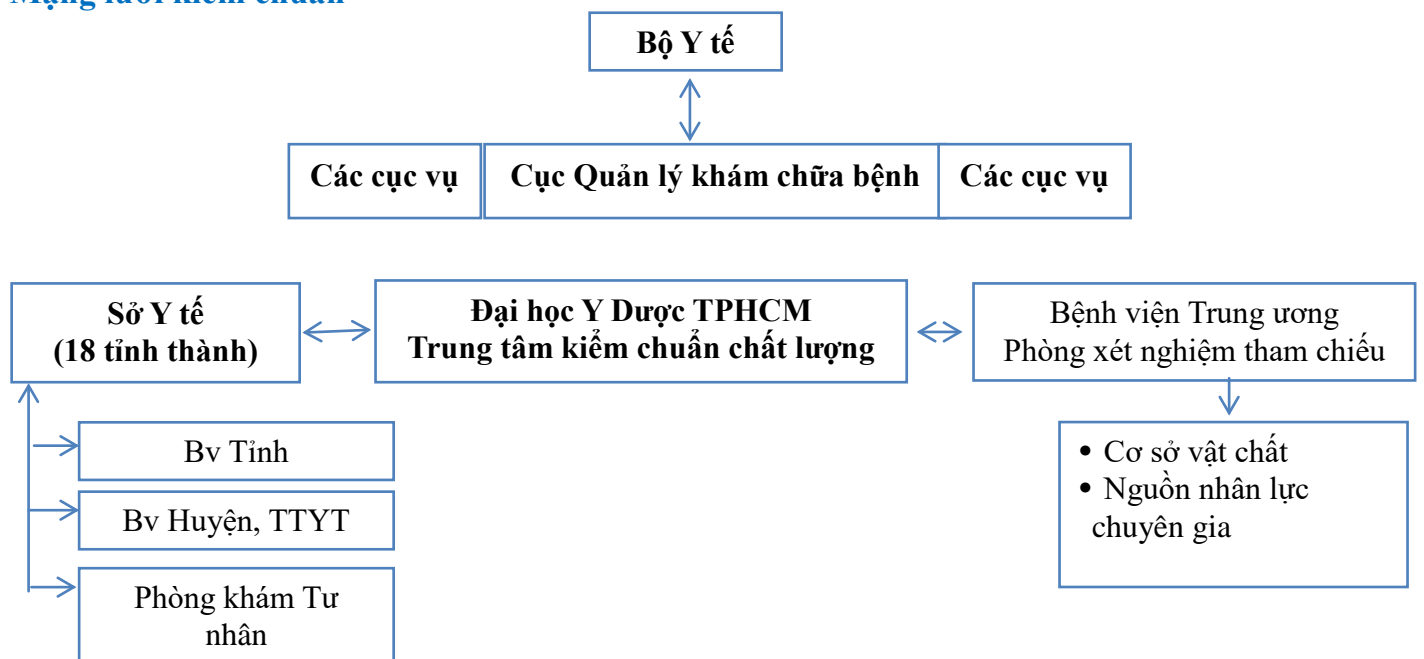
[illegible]

Bộ Y tế

Các cục vụ

Cục Quản lý khám chữa bệnh

Các cục vụ

Sở Y tế
(18 tỉnh thành)

Đại học Y Dược TPHCM
Trung tâm kiểm chuẩn chất lượng

Bệnh viện Trung ương
Phòng xét nghiệm tham chiếu

Bv Tỉnh

Bv Huyện, TTYT

Phòng khám Tư nhân

• Cơ sở vật chất
• Nguồn nhân lực chuyên gia